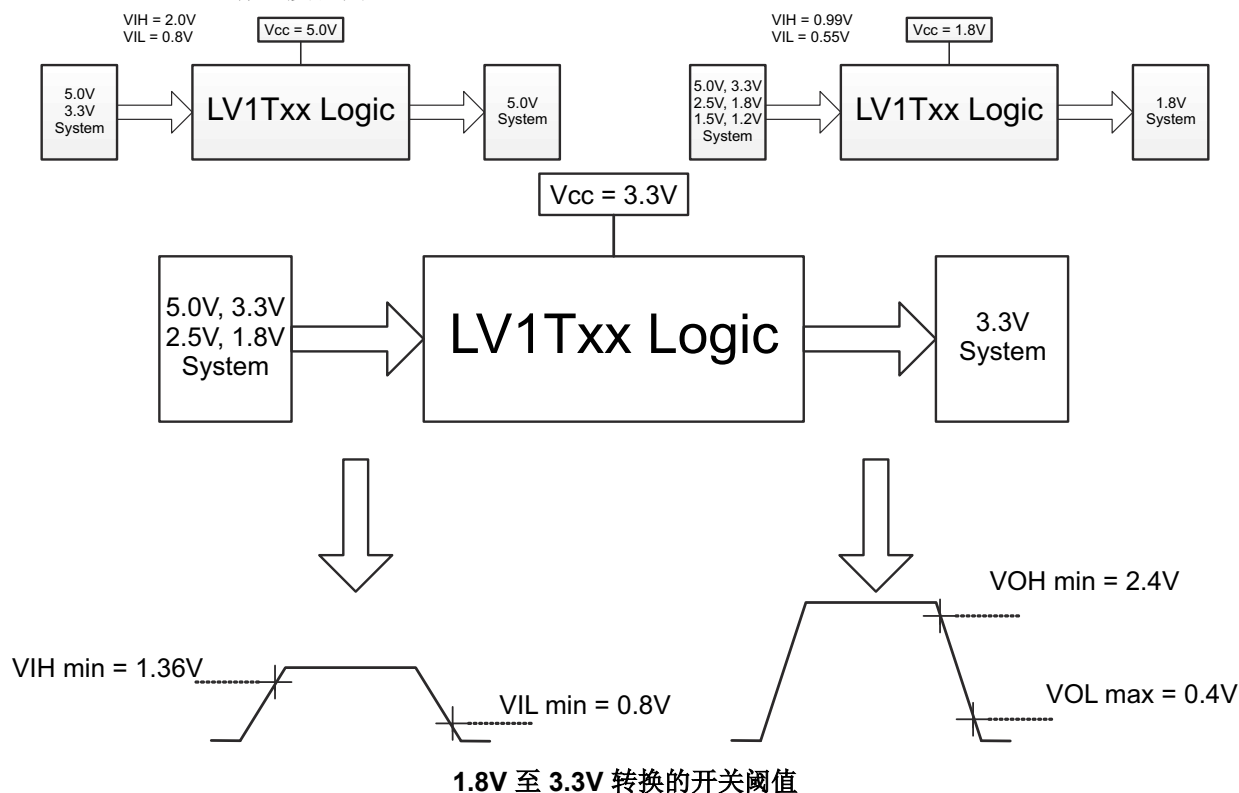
VIH = 2.0V
VIL = 0.8V

Vcc = 5.0V

5.0V
3.3V
System

LV1Txx Logic

5.0V
System

VIH = 0.99V
VIL = 0.55V

Vcc = 1.8V

5.0V, 3.3V
2.5V, 1.8V
1.5V, 1.2V
System

LV1Txx Logic

1.8V
System

Vcc = 3.3V

5.0V, 3.3V
2.5V, 1.8V
System

LV1Txx Logic

3.3V
System

VIH min = 1.36V

VIL min = 0.8V

VOH min = 2.4V

VOL max = 0.4V

1.8V 至 3.3V 转换的开关阈值